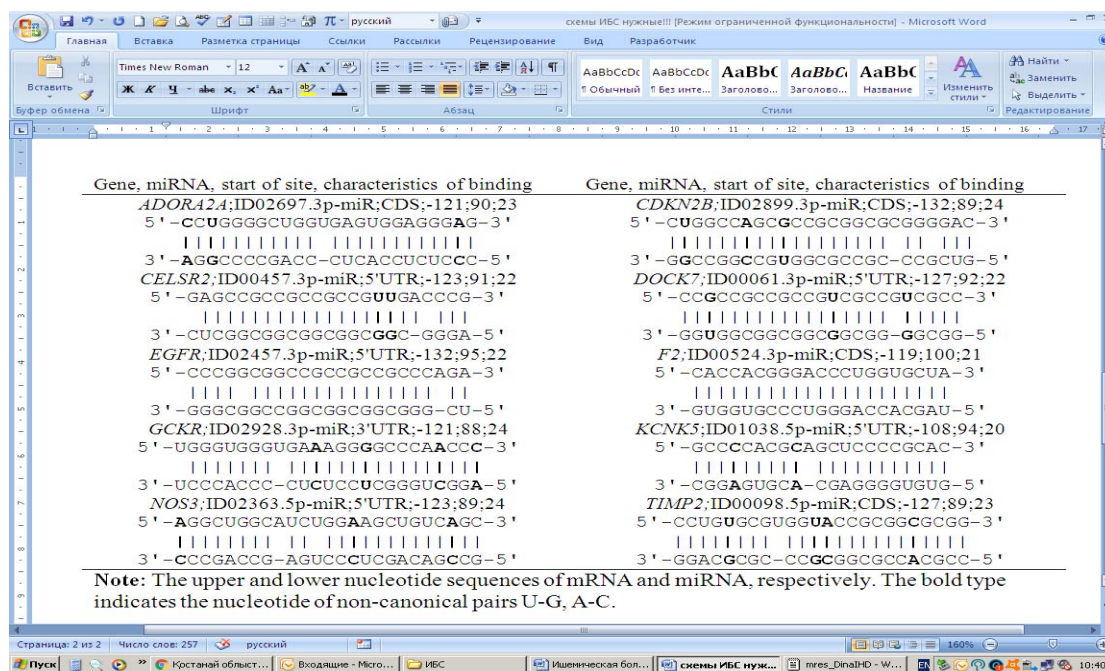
русский
схемы ИБС нужные!!! [Режим ограниченной функциональности] - Microsoft Word
Главная Вставка Разметка страницы Ссылки Рассылки Рецензирование Вид Разработчик
Вставить
Буфер обмена
Times New Roman 12
Шрифт
Абзац
AaBbCcDc ¶ Обычный
AaBbCcDc ¶ Без инте...
AaBbC Заголово...
AaBbC Заголово...
AaBbC Название
Изменить стили
Стили
Найти
Заменить
Выделить
Редактирование

Gene, miRNA, start of site, characteristics of binding

ADORA2A;ID02697.3p-miR;CDS;-121;90;23
5'-CCUGGGGCUGGUGAGUGGAGGGAG-3'
3'-AGGCCCCGACC-CUCACCUCUCCC-5'

CELSR2;ID00457.3p-miR;5'UTR;-123;91;22
5'-GAGCCGCCGCCGCCGUUGACCCG-3'
3'-CUCGGCGGCGGCGGCGGC-GGGA-5'

EGFR;ID02457.3p-miR;5'UTR;-132;95;22
5'-CCCGGCGGCCGCCGCCGCCCAGA-3'
3'-GGGCGGCCGGCGGCGGCGGG-CU-5'

GCKR;ID02928.3p-miR;3'UTR;-121;88;24
5'-UGGGUGGGUGAAAGGGGCCCAACCC-3'
3'-UCCCACCC-CUCUCCUCGGGUCGGA-5'

NOS3;ID02363.5p-miR;5'UTR;-123;89;24
5'-AGGCUGGCAUCUGGAAGCUGUCAGC-3'
3'-CCCGACCG-AGUCCCUCGACAGCCG-5'

Gene, miRNA, start of site, characteristics of binding

CDKN2B;ID02899.3p-miR;CDS;-132;89;24
5'-CUGGCCAGCGCCGCGGCGCGGGGAC-3'
3'-GGCCGGCCGUGGCGCCGC-CCGCUG-5'

DOCK7;ID00061.3p-miR;5'UTR;-127;92;22
5'-CCGCCGCCGCCGUCGCCGUCGCC-3'
3'-GGUGGCGGCGGCGGCGG-GGCGG-5'

F2;ID00524.3p-miR;CDS;-119;100;21
5'-CACCACGGGACCCUGGUGCUA-3'
3'-GUGGUGCCCUGGGACCACGAU-5'

KCNK5;ID01038.5p-miR;5'UTR;-108;94;20
5'-GCCCCACGCAGCUCCCCGCAC-3'
3'-CGGAGUGCA-CGAGGGGUGUG-5'

TIMP2;ID00098.5p-miR;CDS;-127;89;23
5'-CCUGUGCGUGGUACCGCGGCGCGG-3'
3'-GGACGCGC-CCGCGGCGCCACGCC-5'

Note: The upper and lower nucleotide sequences of mRNA and miRNA, respectively. The bold type indicates the nucleotide of non-canonical pairs U-G, A-C.

Страница: 2 из 2 Число слов: 257 русский 160%
Пуск Кrостанай обласст... Входящие - Micro... ИБС Ишемическая бол... схемы ИБС нуж... mres_DinalHD - W... 10:40